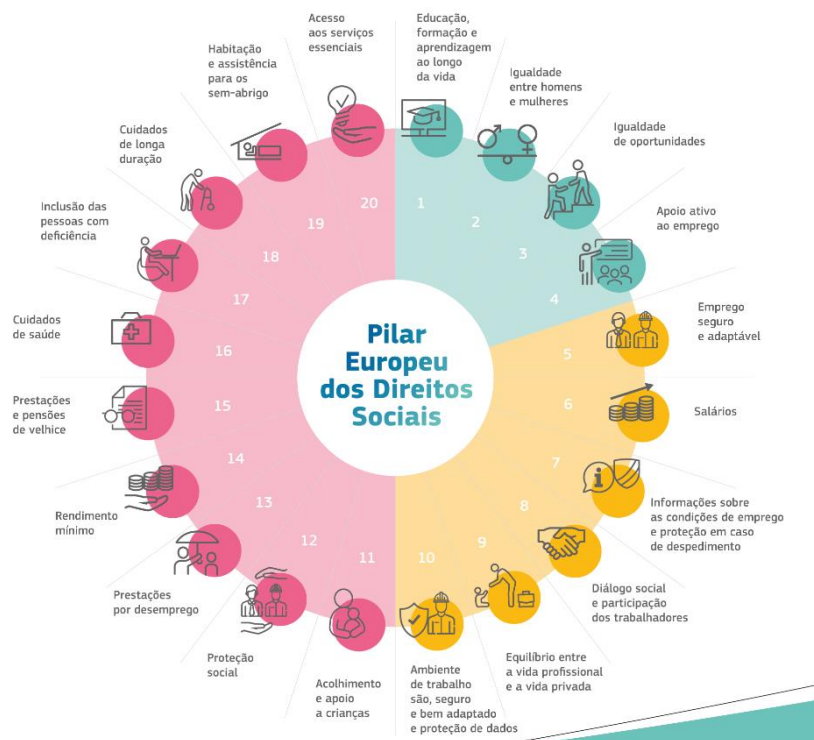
Pilar Europeu dos Direitos Sociais

1 Educação, formação e aprendizagem ao longo da vida

2 Igualdade entre homens e mulheres

3 Igualdade de oportunidades

4 Apoio ativo ao emprego

5 Emprego seguro e adaptável

6 Salários

7 Informações sobre as condições de emprego e proteção em caso de despedimento

8 Diálogo social e participação dos trabalhadores

9 Equilíbrio entre a vida profissional e a vida privada

10 Ambiente de trabalho são, seguro e bem adaptado e proteção de dados

11 Acolhimento e apoio a crianças

12 Proteção social

13 Prestações por desemprego

14 Rendimento mínimo

15 Prestações e pensões de velhice

16 Cuidados de saúde

17 Inclusão das pessoas com deficiência

18 Cuidados de longa duração

19 Habitação e assistência para os sem-abrigo

20 Acesso aos serviços essenciais